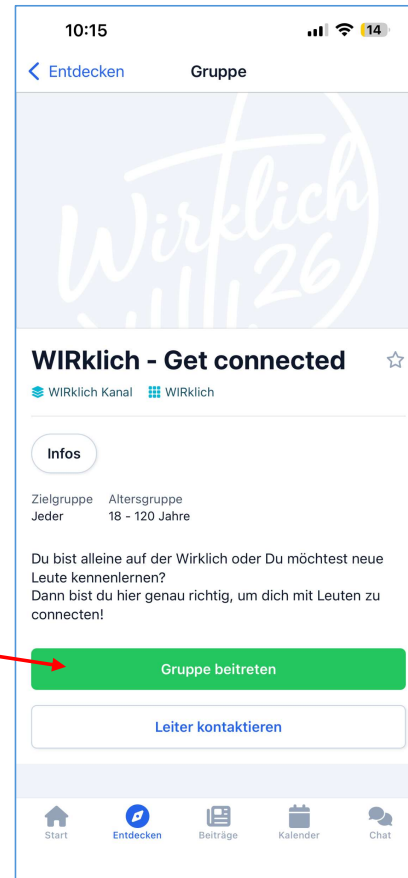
10:15

14

Entdecken

Gruppe

Wirklich 26

WIRklich - Get connected

WIRklich Kanal
WIRklich

Infos

Zielgruppe
Jeder

Altersgruppe
18 - 120 Jahre

Du bist alleine auf der Wirklich oder Du möchtest neue Leute kennenlernen?
Dann bist du hier genau richtig, um dich mit Leuten zu connecten!

Gruppe beitreten

Leiter kontaktieren

Start
Entdecken
Beiträge
Kalender
Chat